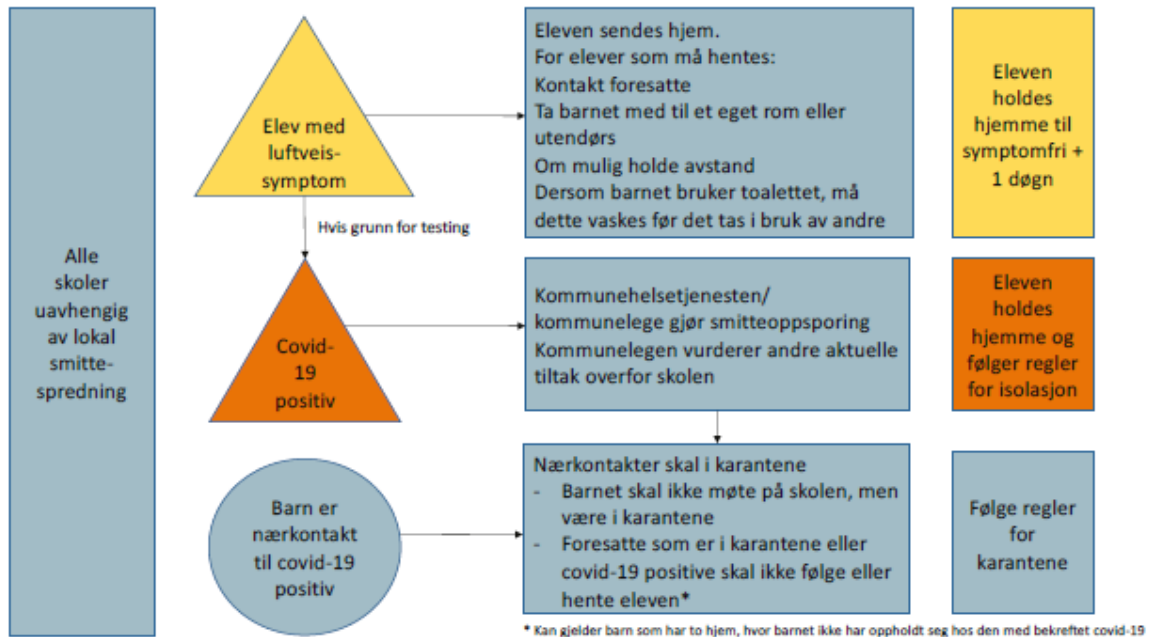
Alle skoler uavhengig av lokal smittespredning

Elev med luftveissymptom

Hvis grunn for testing

Eleven sendes hjem.
For elever som må hentes:
Kontakt foresatte
Ta barnet med til et eget rom eller utendørs
Om mulig holde avstand
Dersom barnet bruker toalettet, må dette vaskes før det tas i bruk av andre

Eleven holdes hjemme til symptomfri + 1 døgn

Covid-19 positiv

Kommunehelsetjenesten/ kommunelege gjør smitteoppsporing
Kommunelegen vurderer andre aktuelle tiltak overfor skolen

Eleven holdes hjemme og følger regler for isolasjon

Barn er nærkontakt til covid-19 positiv

Nærkontakter skal i karantene
- Barnet skal ikke møte på skolen, men være i karantene
- Foresatte som er i karantene eller covid-19 positive skal ikke følge eller hente eleven*

Følge regler for karantene

* Kan gjelder barn som har to hjem, hvor barnet ikke har oppholdt seg hos den med bekreftet covid-19